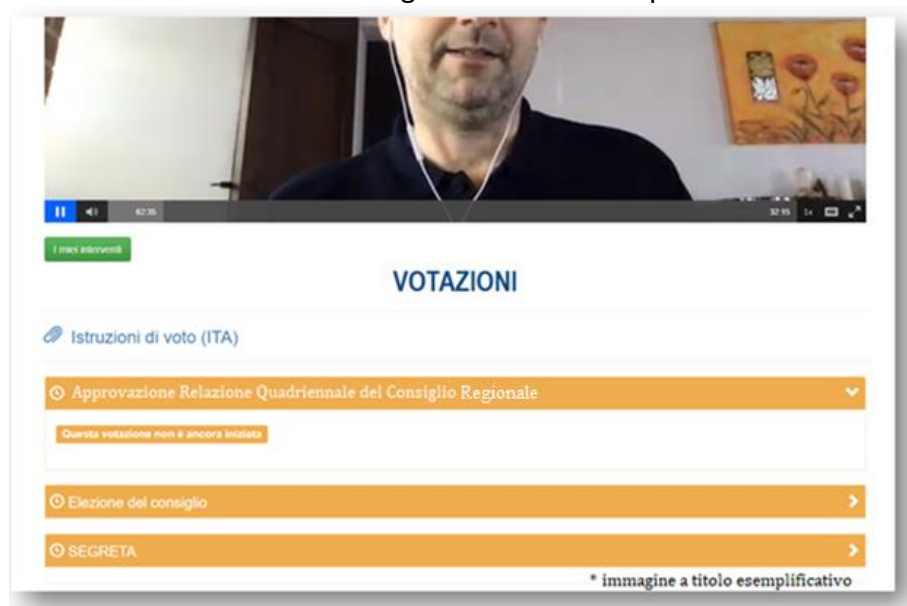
02:35

32:15 1x

I miei interventi

VOTAZIONI

Istruzioni di voto (ITA)

Approvazione Relazione Quadriennale del Consiglio Regionale

Questa votazione non è ancora iniziata

Elezione del consiglio

SEGRETA

* immagine a titolo esemplificativo